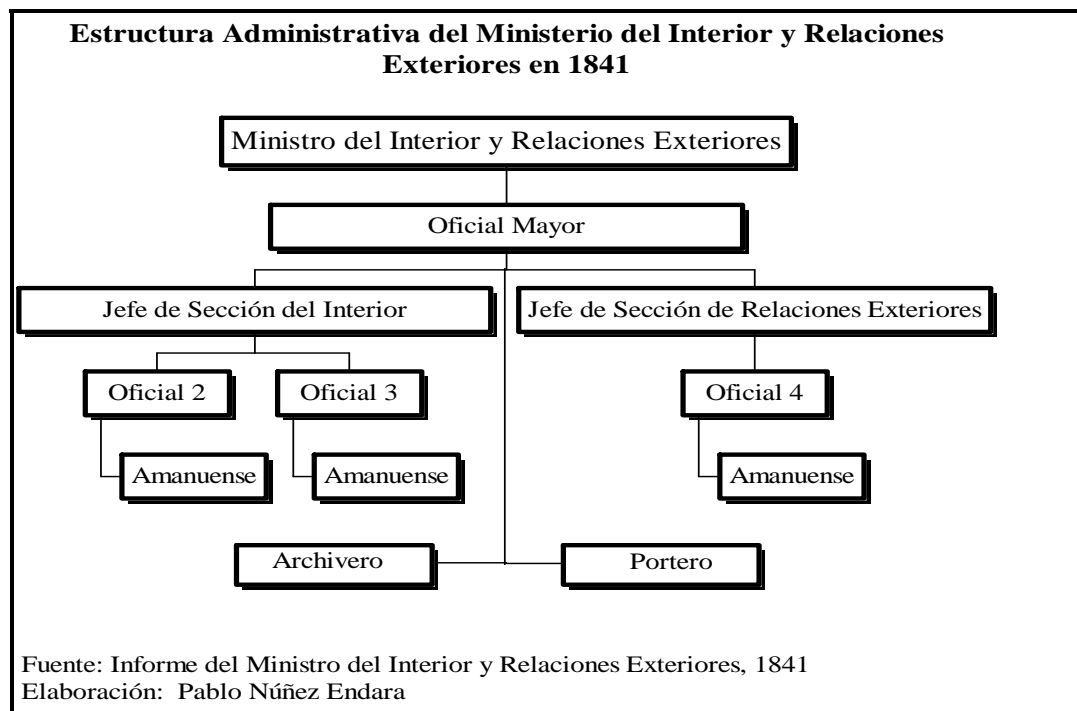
Estructura Administrativa del Ministerio del Interior y Relaciones Exteriores en 1841

Ministro del Interior y Relaciones Exteriores

Oficial Mayor

Jefe de Sección del Interior

Jefe de Sección de Relaciones Exteriores

Oficial 2

Oficial 3

Oficial 4

Amanuense

Amanuense

Amanuense

Archivero

Portero

Fuente: Informe del Ministro del Interior y Relaciones Exteriores, 1841
Elaboración: Pablo Núñez Endara